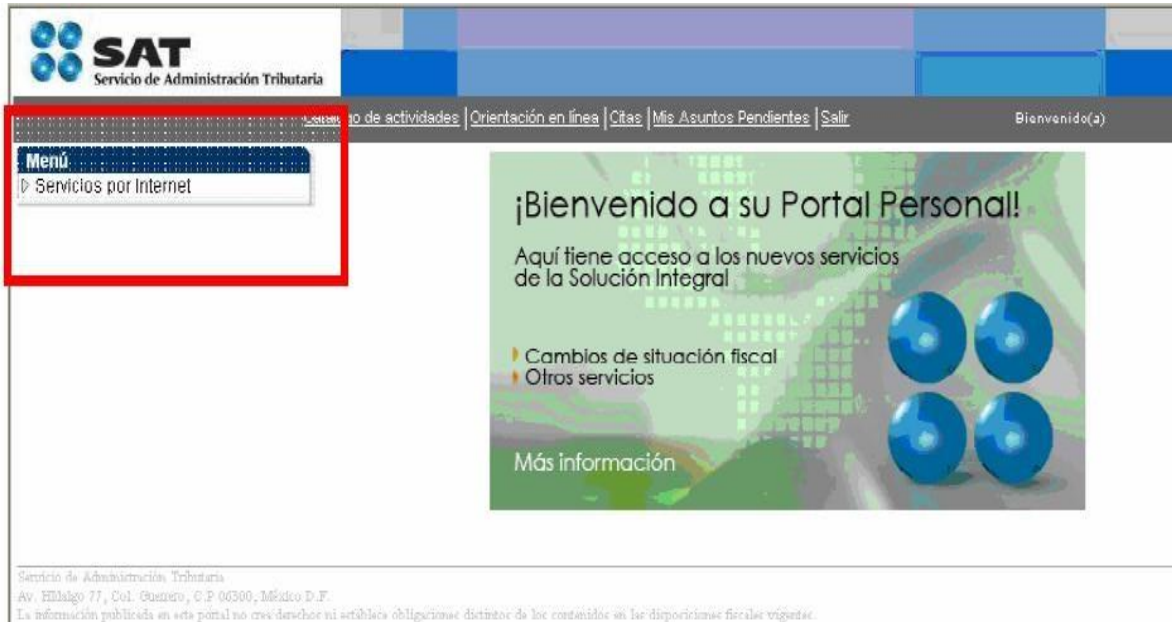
SAT
Servicio de Administración Tributaria

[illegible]go de actividades | Orientación en línea | Citas | Mis Asuntos Pendientes | Salir

Bienvenido(a)

Menú
▷ Servicios por Internet

¡Bienvenido a su Portal Personal!

Aquí tiene acceso a los nuevos servicios de la Solución Integral

Cambios de situación fiscal
Otros servicios

Más información

Servicio de Administración Tributaria
Av. Hidalgo 77, Col. Guerrero, C.P 06300, México D.F.
La información publicada en este portal no crea derechos ni establece obligaciones distintos de los contenidos en las disposiciones fiscales vigentes.